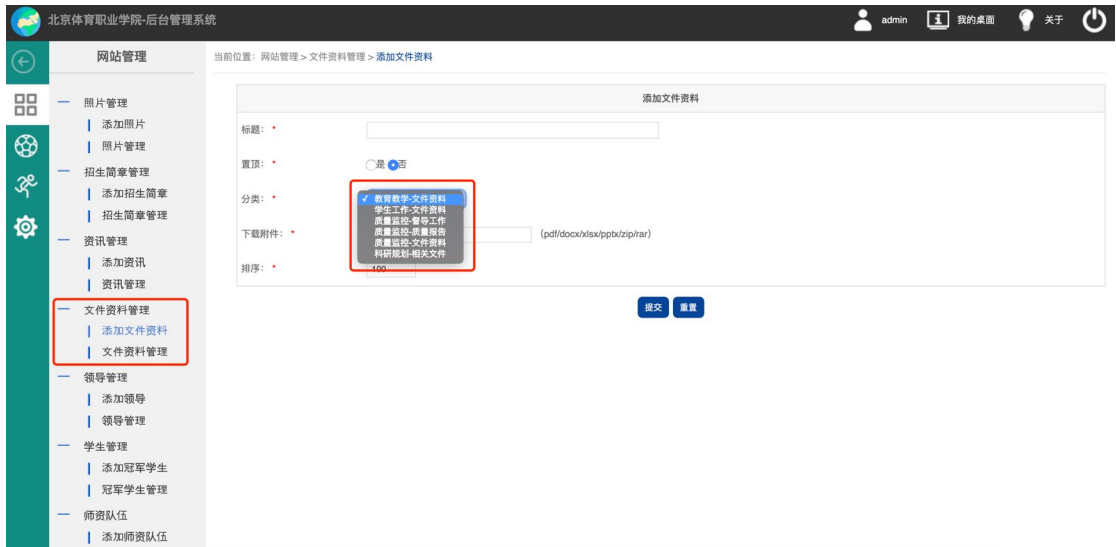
北京体育职业学院-后台管理系统

admin 我的桌面 关于

网站管理

照片管理
添加照片
照片管理
招生简章管理
添加招生简章
招生简章管理
资讯管理
添加资讯
资讯管理
文件资料管理
添加文件资料
文件资料管理
领导管理
添加领导
领导管理
学生管理
添加冠军学生
冠军学生管理
师资队伍
添加师资队伍

当前位置：网站管理 > 文件资料管理 > 添加文件资料

添加文件资料

标题：*

置顶：* 是 否

分类：*
✓ 教育教学-文件资料
学生工作-文件资料
质量监控-督导工作
质量监控-质量报告
质量监控-文件资料
科研规划-相关文件

下载附件：* (pdf/docx/xlsx/pptx/zip/rar)

排序：* 100

提交 重置